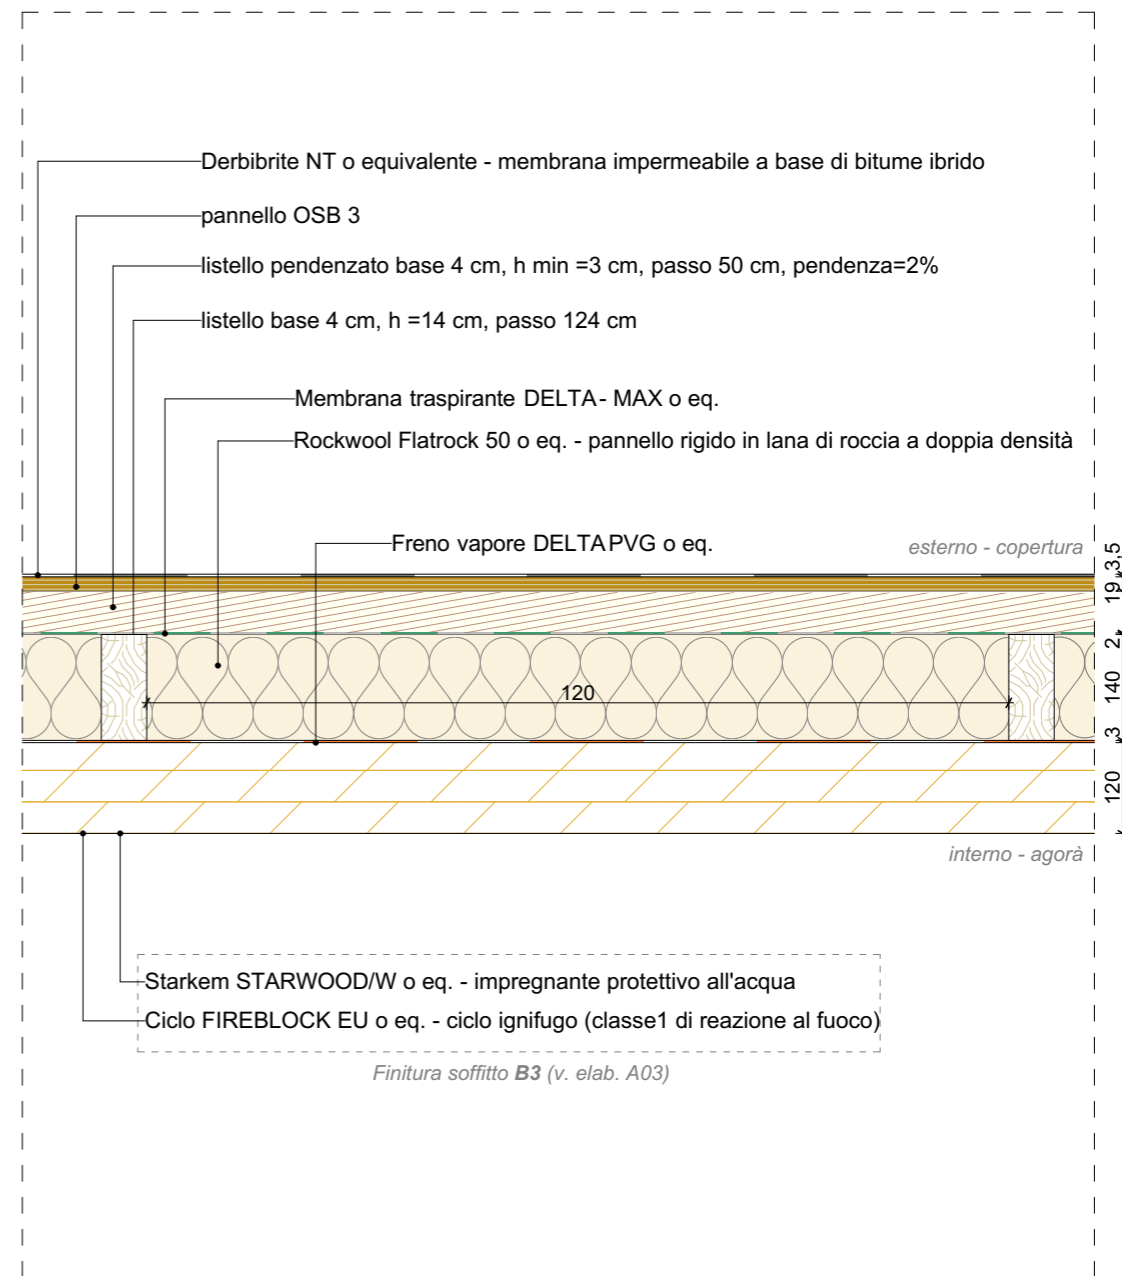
Derbibrite NT o equivalente - membrana impermeabile a base di bitume ibrido

pannello OSB 3

listello pendenzato base 4 cm, h min =3 cm, passo 50 cm, pendenza=2%

listello base 4 cm, h =14 cm, passo 124 cm

Membrana traspirante DELTA- MAX o eq.

Rockwool Flatrock 50 o eq. - pannello rigido in lana di roccia a doppia densità

Freno vapore DELTA PVG o eq.

esterno - copertura

3,5 19 2 140 3 120

120

interno - agorà

Starkem STARWOOD/W o eq. - impregnante protettivo all'acqua

Ciclo FIREBLOCK EU o eq. - ciclo ignifugo (classe1 di reazione al fuoco)

Finitura soffitto B3 (v. elab. A03)